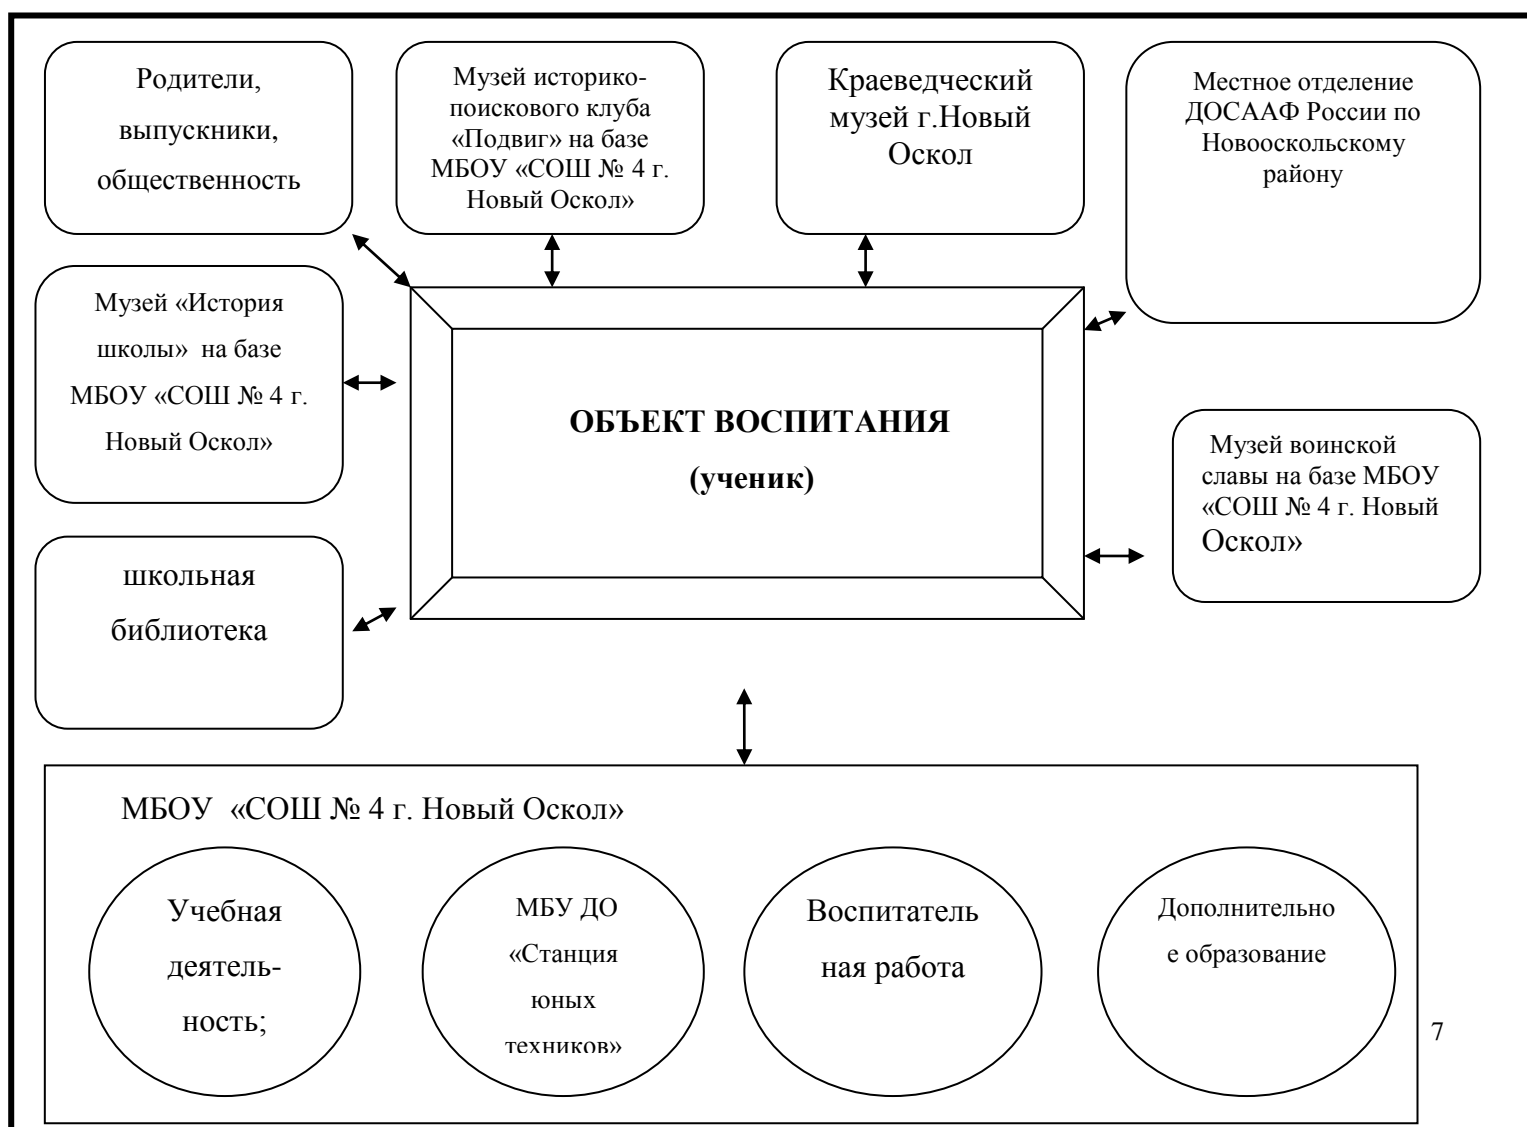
Родители, выпускники, общественность

Музей историко-поискового клуба «Подвиг» на базе МБОУ «СОШ № 4 г. Новый Оскол»

Краеведческий музей г.Новый Оскол

Местное отделение ДОСААФ России по Новооскольскому району

Музей «История школы» на базе МБОУ «СОШ № 4 г. Новый Оскол»

ОБЪЕКТ ВОСПИТАНИЯ

(ученик)

Музей воинской славы на базе МБОУ «СОШ № 4 г. Новый Оскол»

школьная библиотека

МБОУ «СОШ № 4 г. Новый Оскол»

Учебная деятельность;

МБУ ДО «Станция юных техников»

Воспитатель ная работа

Дополнительно е образование

7